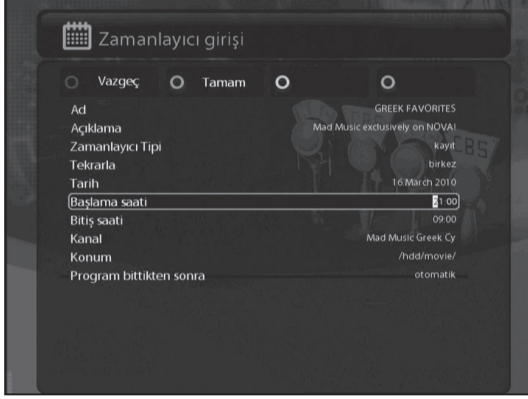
Zamanlayıcı girişi

Vazgeç
Tamam

| | |
|---|---|
| Ad | GREEK FAVORITES |
| Açıklama | Mad Music exclusively on NOVA! |
| Zamanlayıcı Tipi | kayıt |
| Tekrarla | birkez |
| Tarih | 16 March 2010 |
| Başlama saati | 21:00 |
| Bitiş saati | 09:00 |
| Kanal | Mad Music Greek Cy |
| Konum | /hdd/movie/ |
| Program bittikten sonra | otomatik |